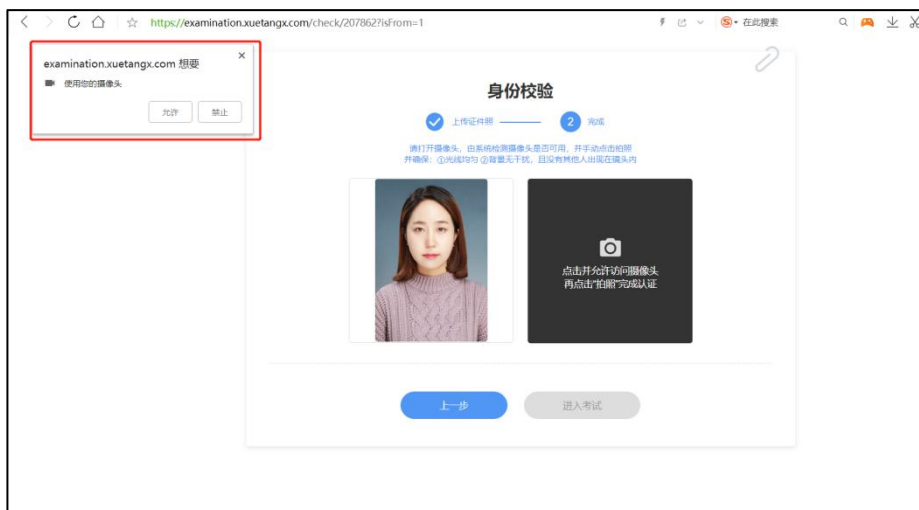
https://examination.xuetangx.com/check/207862?isFrom=1

在此搜索

examination.xuetangx.com 想要
使用您的摄像头
允许 禁止

身份校验

上传证件照 2 完成

请打开摄像头，由系统检测摄像头是否可用，并手动点击拍照
并确保：①光线均匀 ②背景无干扰，且没有其他人出现在镜头内

点击并允许访问摄像头
再点击"拍照"完成认证

上一步 进入考试